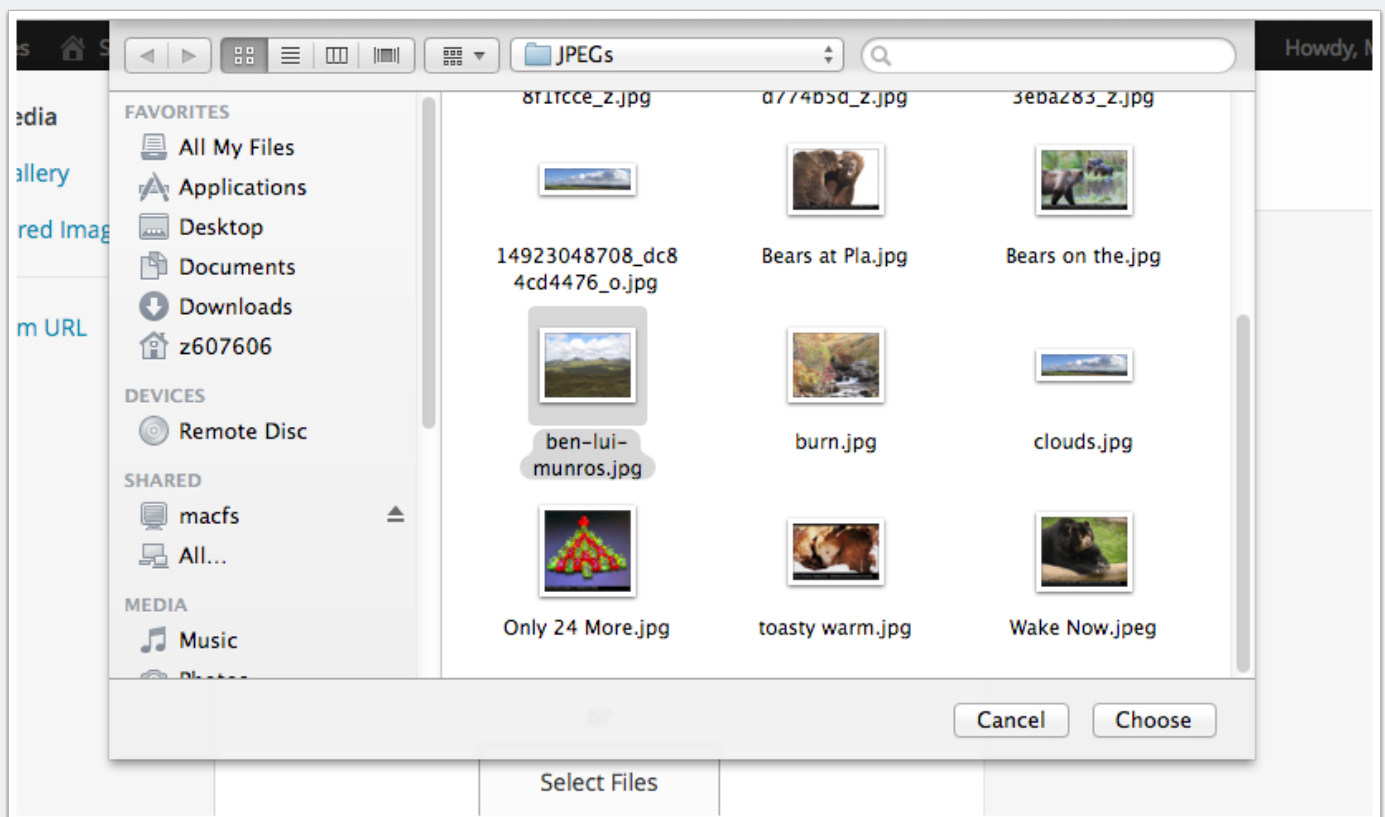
es
Howdy, M
edia
allery
red Imag
m URL

JPEGs

FAVORITES
All My Files
Applications
Desktop
Documents
Downloads
z607606
DEVICES
Remote Disc
SHARED
macfs
All...
MEDIA
Music
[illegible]

8f1fcce_z.jpg
d774b5d_z.jpg
3eba283_z.jpg
14923048708_dc84cd4476_o.jpg
Bears at Pla.jpg
Bears on the.jpg
ben-lui-munros.jpg
burn.jpg
clouds.jpg
Only 24 More.jpg
toasty warm.jpg
Wake Now.jpeg

Cancel
Choose

or
Select Files